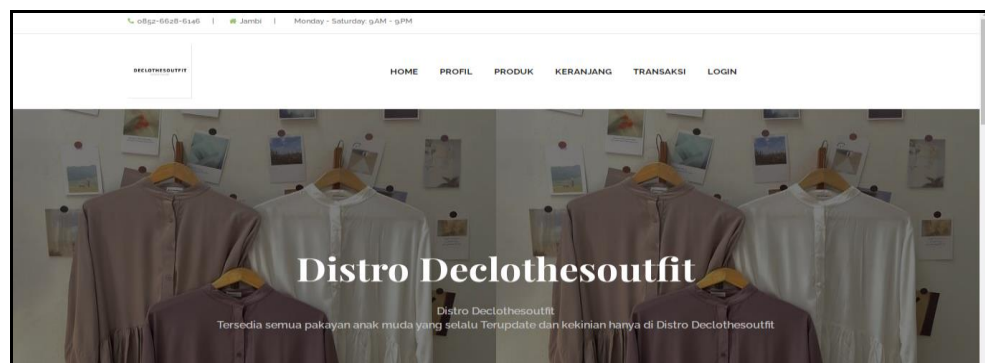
0852-6628-6146 | Jambi | Monday - Saturday: 9AM - 9PM

DECLOTHESOUTFIT

HOME PROFIL PRODUK KERANJANG TRANSAKSI LOGIN

Distro Declothesoutfit

Distro Declothesoutfit
Tersedia semua pakayan anak muda yang selalu Terupdate dan kekinian hanya di Distro Declothesoutfit